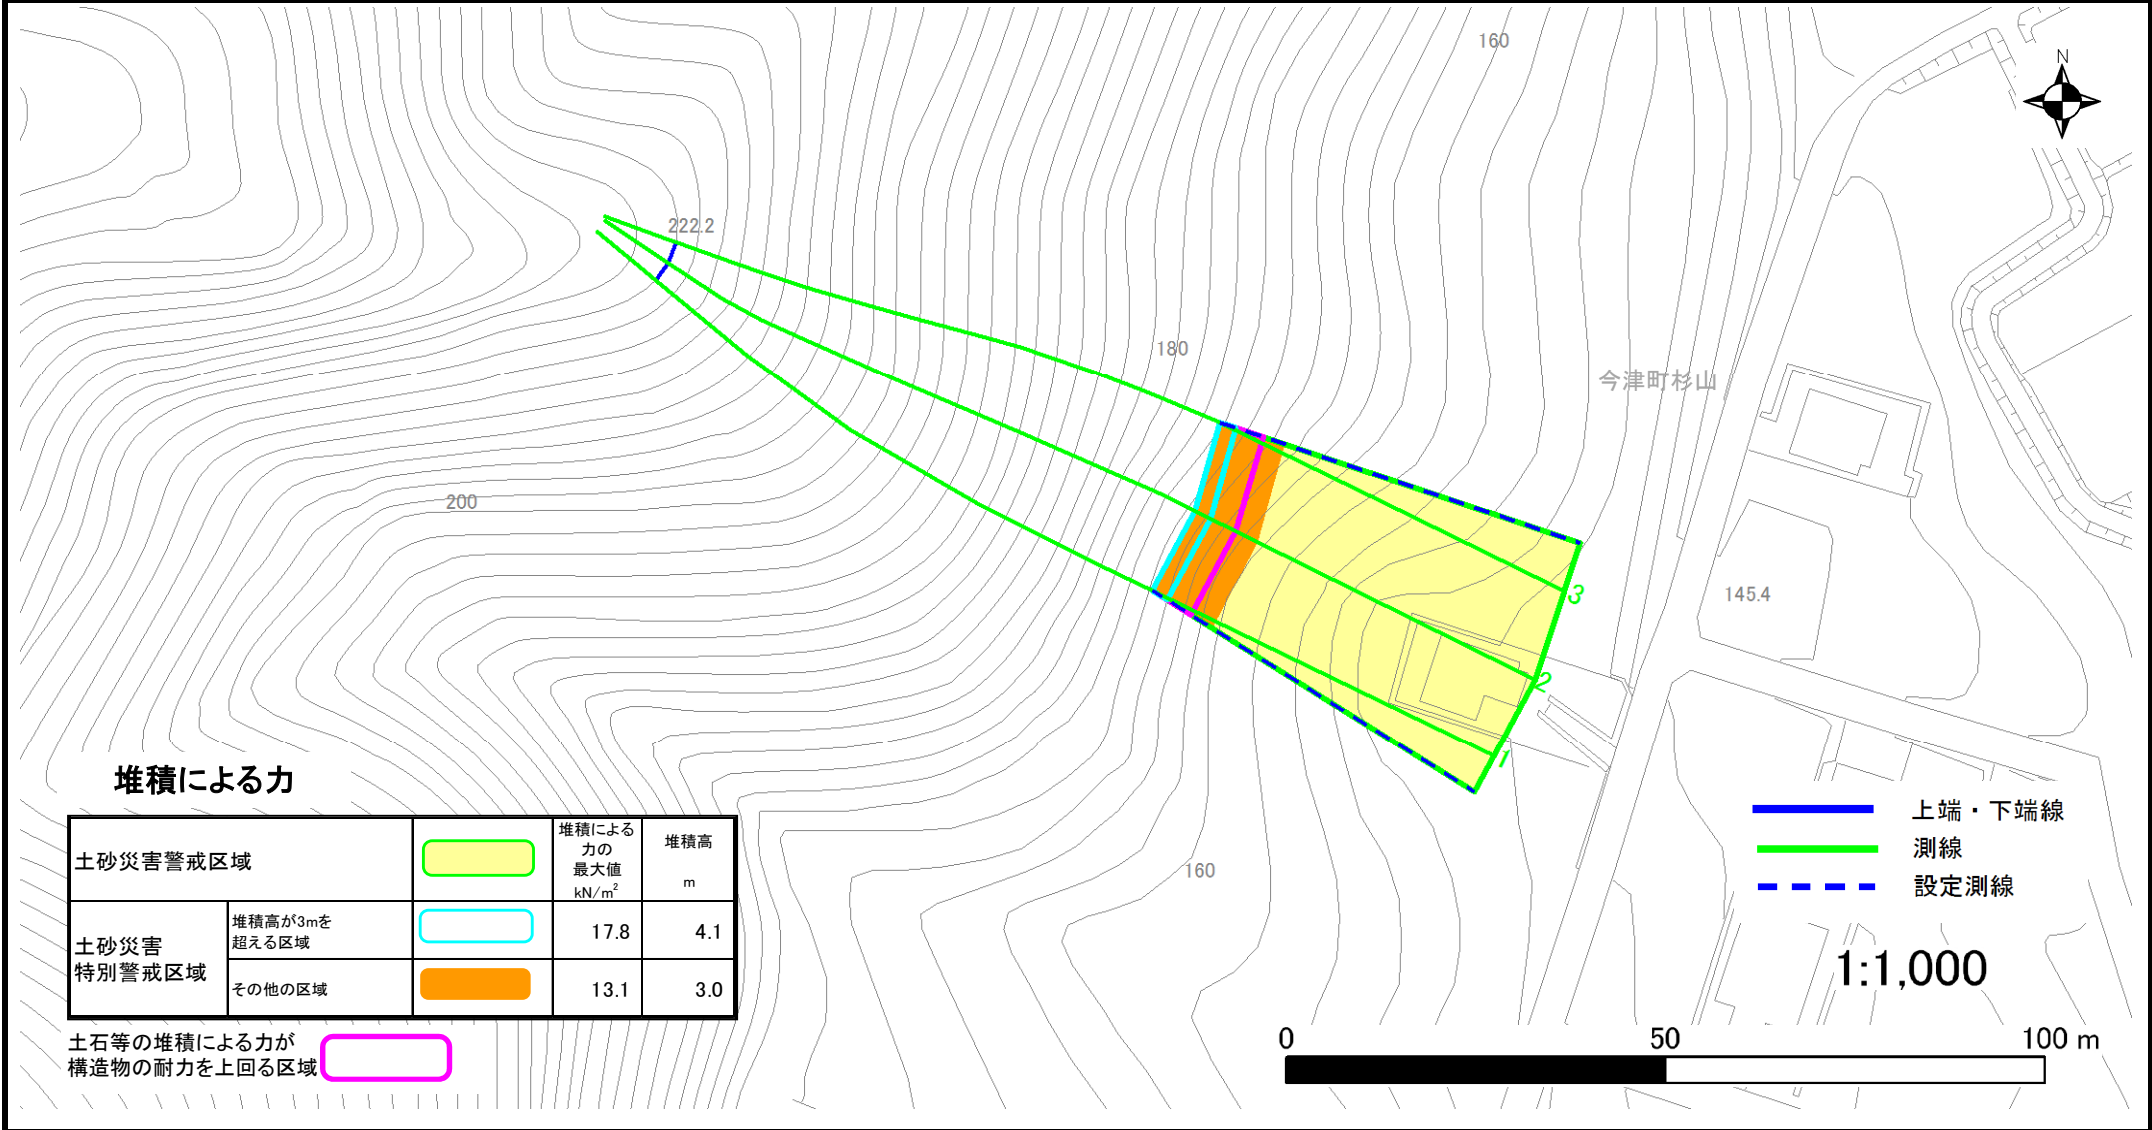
160

N

222.2

180

今津町杉山

200

145.4

3

2

1

160

堆積による力

| 土砂災害警戒区域 | | | 堆積による力の最大値 kN/m$^2$ | 堆積高 m |
|---|---|---|---|---|
| 土砂災害特別警戒区域 | 堆積高が3mを超える区域 | | 17.8 | 4.1 |
| | その他の区域 | | 13.1 | 3.0 |

土石等の堆積による力が構造物の耐力を上回る区域

上端・下端線
測線
設定測線

1:1,000

0
50
100 m